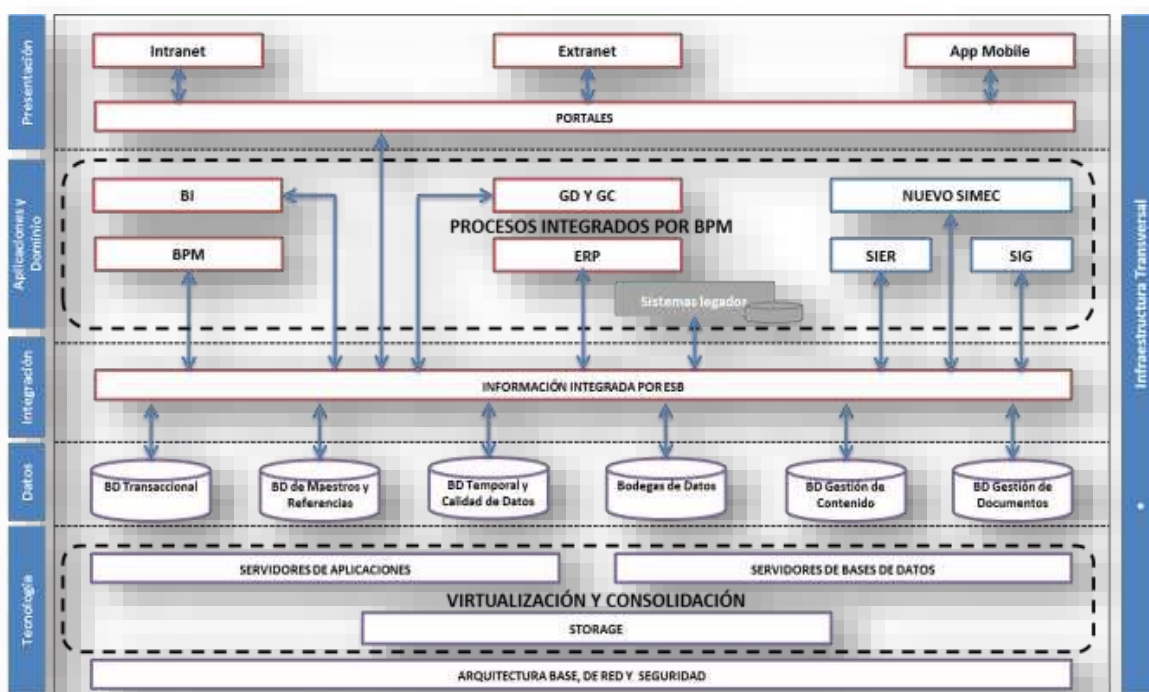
Presentación

Intranet

Extranet

App Mobile

PORTALES

Aplicaciones y Dominio

BI

GD Y GC

NUEVO SIMEC

PROCESOS INTEGRADOS POR BPM

BPM

ERP

SIER

SIG

Sistemas legados

Integración

INFORMACIÓN INTEGRADA POR ESB

Datos

BD Transaccional

BD de Maestros y Referencias

BD Temporal y Calidad de Datos

Bodegas de Datos

BD Gestión de Contenido

BD Gestión de Documentos

Tecnología

SERVIDORES DE APLICACIONES

SERVIDORES DE BASES DE DATOS

VIRTUALIZACIÓN Y CONSOLIDACIÓN

STORAGE

ARQUITECTURA BASE, DE RED Y SEGURIDAD

Infraestructura Transversal